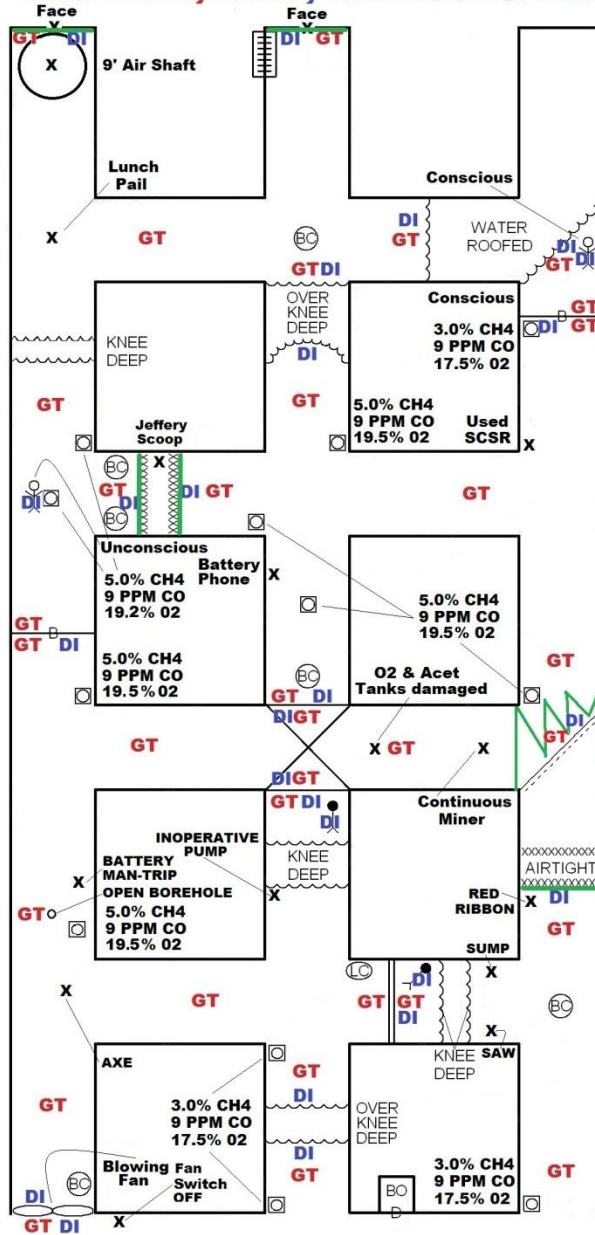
Face
X
GT DI
X
9' Air Shaft
Face
X
DI GT
Lunch Pail
X
GT
BC
Conscious
DI
GT
WATER ROOFED
DI
GT DI
GT DI
OVER KNEE DEEP
DI
Conscious
3.0% CH4
9 PPM CO
17.5% 02
DI
B
GT
GT
KNEE DEEP
GT
GT
5.0% CH4
9 PPM CO
19.5% 02
Used SCSR
X
Jeffery Scoop
BC
X
BC
GT
DI
DI GT
GT
DI
Unconscious
5.0% CH4
9 PPM CO
19.2% 02
Battery Phone
X
5.0% CH4
9 PPM CO
19.5% 02
GT
B
GT DI
5.0% CH4
9 PPM CO
19.5% 02
BC
GT DI
O2 & Acet Tanks damaged
GT
DI
GT
DIGT
GT
X GT
X
DIGT
GT DI
DI
Continuous Miner
INOPERATIVE PUMP
KNEE DEEP
X
BATTERY MAN-TRIP
OPEN BOREHOLE
X
GT
5.0% CH4
9 PPM CO
19.5% 02
AIRTIGHT
RED RIBBON
X
DI
GT
SUMP
LC
DI
X
X
GT
GT
GT
DI
BC
X
SAW
KNEE DEEP
AXE
GT
GT
DI
3.0% CH4
9 PPM CO
17.5% 02
OVER KNEE DEEP
DI
GT
Blowing Fan
Fan Switch OFF
BC
DI
GT DI
X
BO D
3.0% CH4
9 PPM CO
17.5% 02
GT